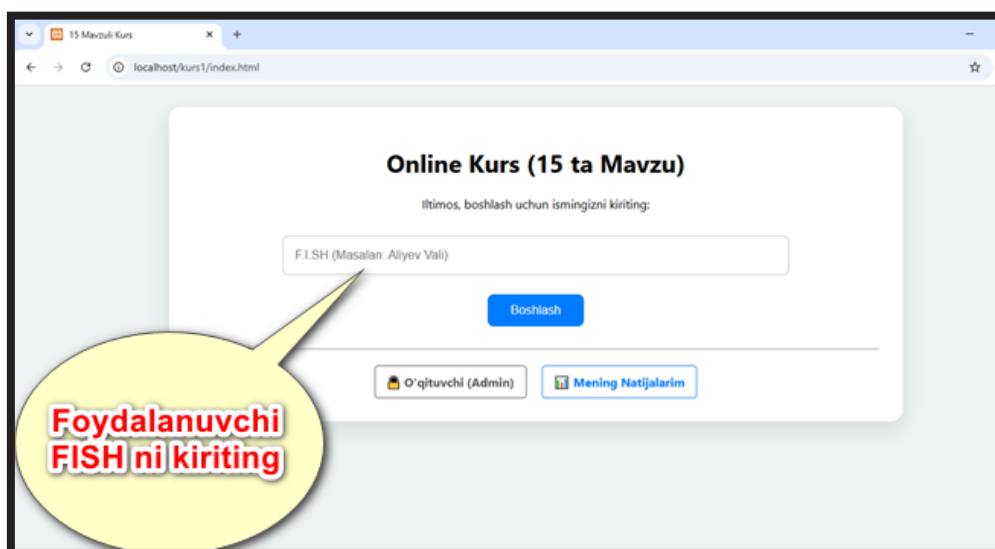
15 Mavzuli Kurs
localhost/kurs1/index.html

Online Kurs (15 ta Mavzu)

Iltimos, boshlash uchun ismingizni kiriting:

F.I.SH (Masalan: Aliyev Vali)

Boshlash

O'qituvchi (Admin)

Mening Natijalarim

Foydalanuvchi FISH ni kiriting